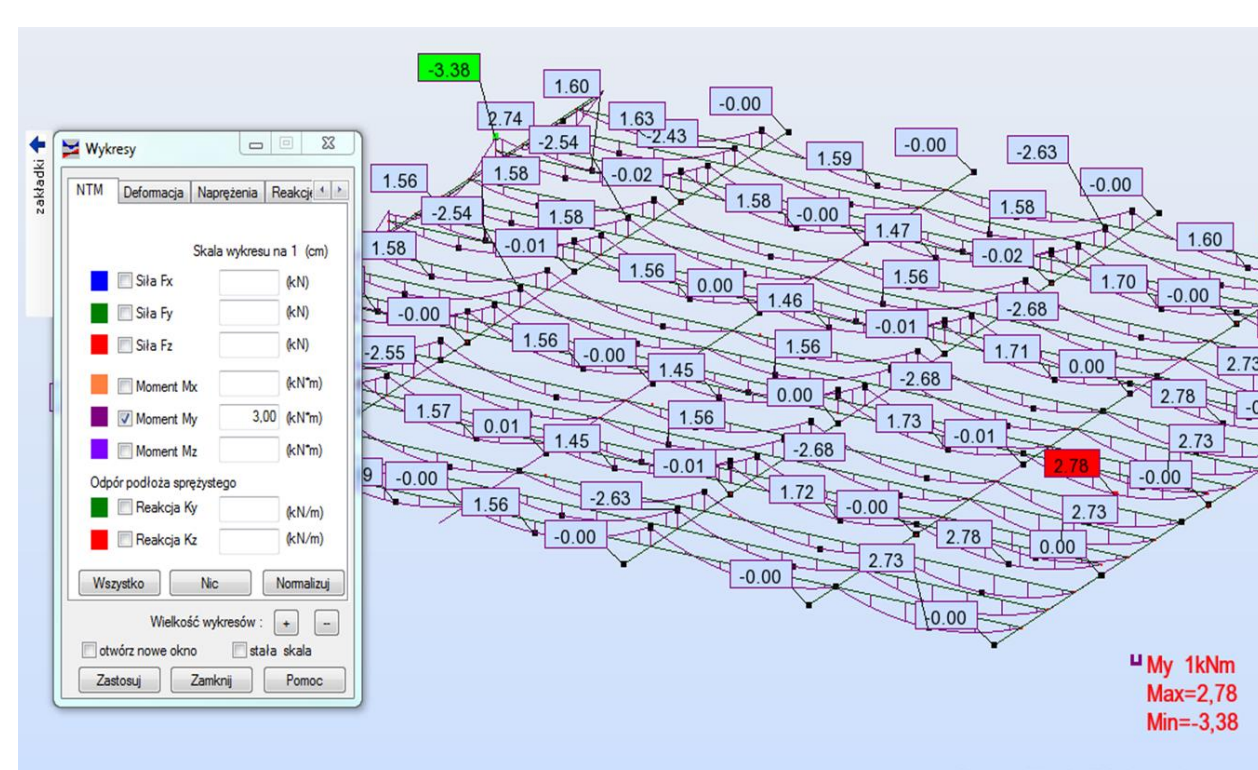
zakładki

Wykresy

NTM | Deformacja | Naprężenia | Reakcje

Skala wykresu na 1 (cm)

Siła Fx (kN)
Siła Fy (kN)
Siła Fz (kN)
Moment Mx (kN*m)
Moment My 3,00 (kN*m)
Moment Mz (kN*m)

Odpór podłoża sprężystego
Reakcja Ky (kN/m)
Reakcja Kz (kN/m)

Wszystko | Nic | Normalizuj

Wielkość wykresów : + –

otwórz nowe okno | stała skala

Zastosuj | Zamknij | Pomoc

-3.38
1.60
-0.00
2.74
1.63
-2.43
-2.54
1.59
-0.00
-2.63
1.56
1.58
-0.02
-0.00
1.58
-0.00
1.58
-2.54
1.58
1.47
1.60
1.58
-0.01
-0.02
1.56
1.56
1.70
0.00
1.46
-0.00
-0.00
-0.01
-2.68
-2.55
1.56
-0.00
1.56
1.71
0.00
2.73
1.45
-2.68
0.00
2.78
1.57
1.56
1.73
0.01
-0.01
2.73
1.45
-2.68
-0.01
9
2.78
-0.00
-0.00
1.72
1.56
-2.63
-0.00
2.73
-0.00
2.78
0.00
2.73
-0.00
-0.00

My 1kNm
Max=2,78
Min=-3,38